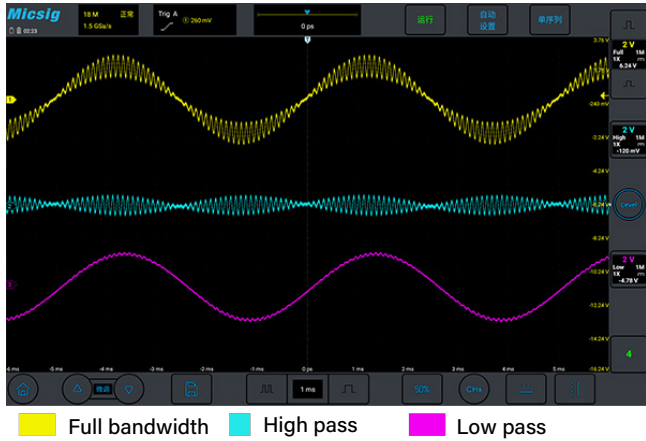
Micsig
18 M 正常
1.5 GSa/s
02:23
Trig A
260 mV
0 ps
运行
自动设置
单序列
3.76 V
-240 mV
-2.24 V
-4.24 V
-6.24 V
-8.24 V
-10.24 V
-12.24 V
-14.24 V
-16.24 V
2 V
Full 1M
1X
6.24 V
2 V
High 1M
1X
-120 mV
Level
2 V
Low 1M
1X
-4.78 V
4
-6 ms
-5 ms
-4 ms
-3 ms
-2 ms
-1 ms
0 ps
1 ms
2 ms
3 ms
4 ms
5 ms
6 ms
1 ms
50%
Full bandwidth
High pass
Low pass